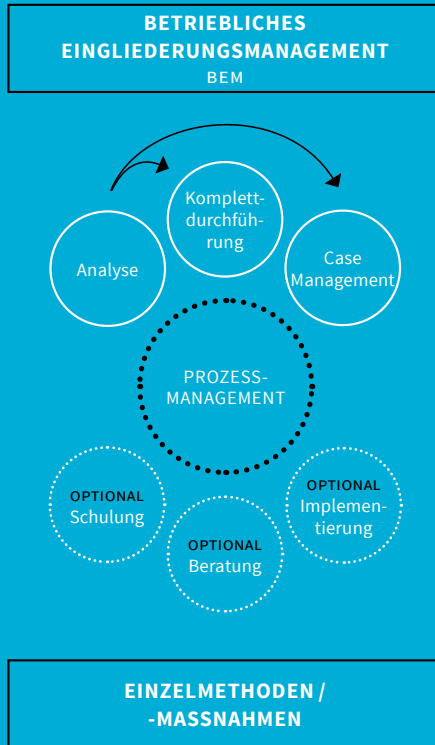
BETRIEBLICHES EINGLIEDERUNGSMANAGEMENT
BEM

Analyse

Komplettdurchführung

Case Management

PROZESS-MANAGEMENT

OPTIONAL
Schulung

OPTIONAL
Beratung

OPTIONAL
Implementierung

EINZELMETHODEN / -MASSNAHMEN